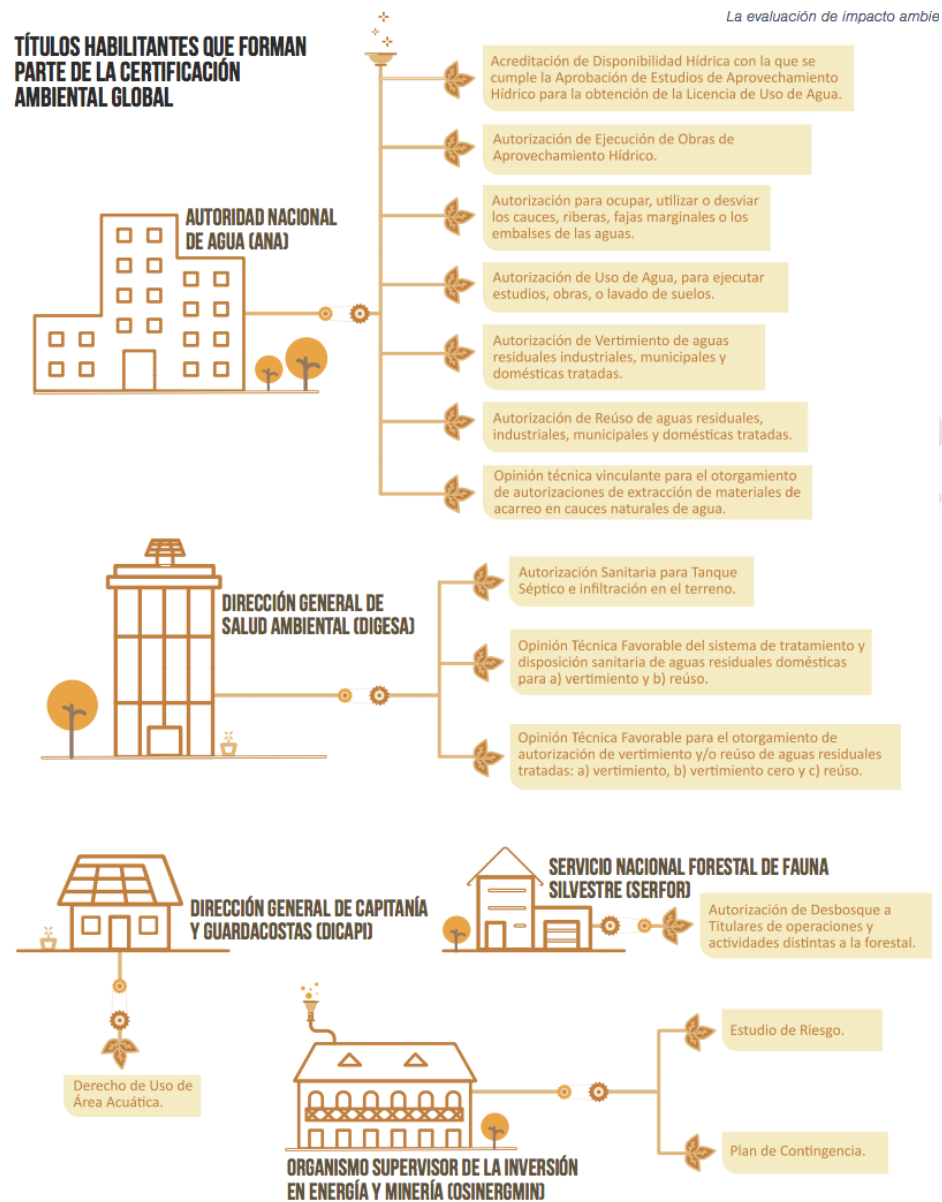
La evaluación de impacto ambie

TÍTULOS HABILITANTES QUE FORMAN PARTE DE LA CERTIFICACIÓN AMBIENTAL GLOBAL

AUTORIDAD NACIONAL DE AGUA (ANA)

Acreditación de Disponibilidad Hídrica con la que se cumple la Aprobación de Estudios de Aprovechamiento Hídrico para la obtención de la Licencia de Uso de Agua.

Autorización de Ejecución de Obras de Aprovechamiento Hídrico.

Autorización para ocupar, utilizar o desviar los cauces, riberas, fajas marginales o los embalses de las aguas.

Autorización de Uso de Agua, para ejecutar estudios, obras, o lavado de suelos.

Autorización de Vertimiento de aguas residuales industriales, municipales y domésticas tratadas.

Autorización de Reúso de aguas residuales, industriales, municipales y domésticas tratadas.

Opinión técnica vinculante para el otorgamiento de autorizaciones de extracción de materiales de acarreo en cauces naturales de agua.

DIRECCIÓN GENERAL DE SALUD AMBIENTAL (DIGESA)

Autorización Sanitaria para Tanque Séptico e infiltración en el terreno.

Opinión Técnica Favorable del sistema de tratamiento y disposición sanitaria de aguas residuales domésticas para a) vertimiento y b) reúso.

Opinión Técnica Favorable para el otorgamiento de autorización de vertimiento y/o reúso de aguas residuales tratadas: a) vertimiento, b) vertimiento cero y c) reúso.

DIRECCIÓN GENERAL DE CAPITANÍA Y GUARDACOSTAS (DICAPI)

Derecho de Uso de Área Acuática.

SERVICIO NACIONAL FORESTAL DE FAUNA SILVESTRE (SERFOR)

Autorización de Desbosque a Titulares de operaciones y actividades distintas a la forestal.

Estudio de Riesgo.

Plan de Contingencia.

ORGANISMO SUPERVISOR DE LA INVERSIÓN EN ENERGÍA Y MINERÍA (OSINERGMIN)